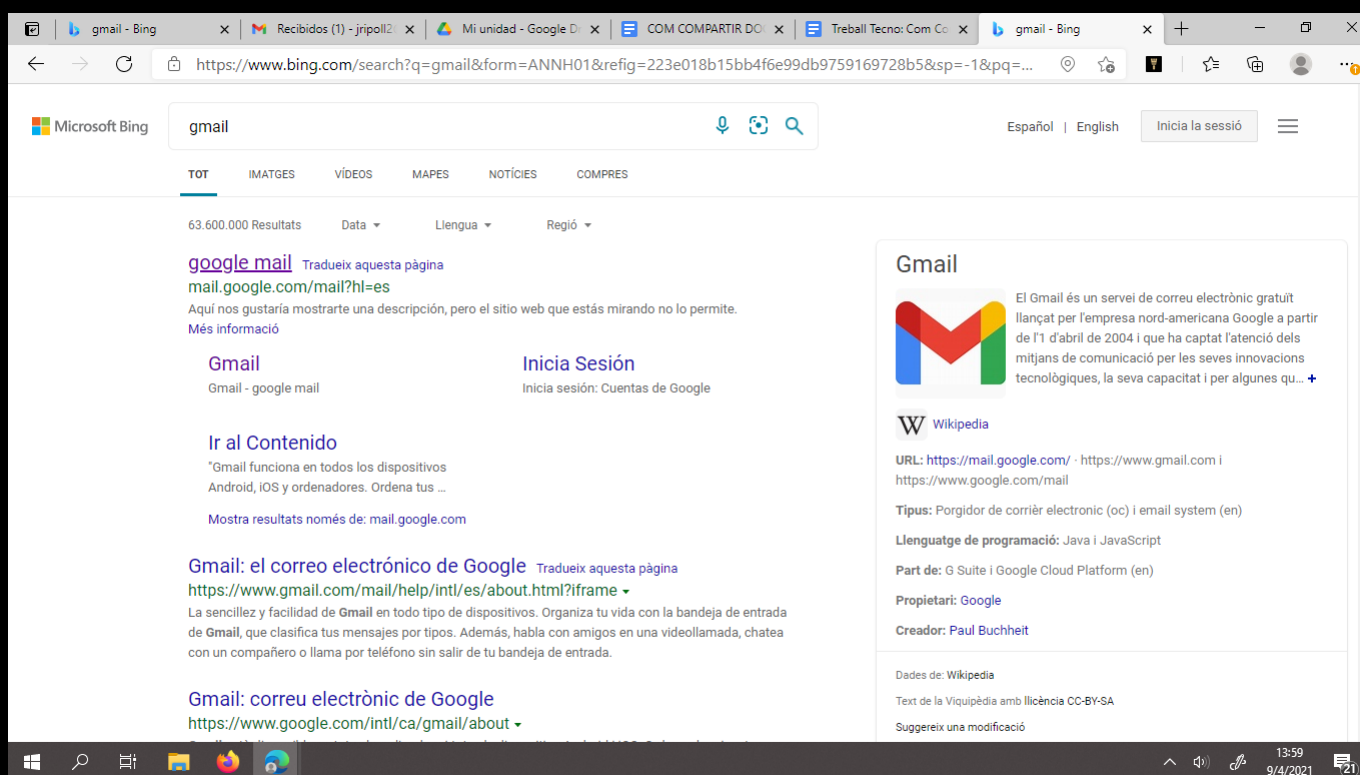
gmail - Bing | Recibidos (1) - jripoll2( | Mi unidad - Google D | COM COMPARTIR DO | Treball Tecno: Com Co | gmail - Bing

https://www.bing.com/search?q=gmail&form=ANNH01&refig=223e018b15bb4f6e99db9759169728b5&sp=-1&pq=...

Microsoft Bing

gmail

Español | English

Inicia la sessió

TOT IMATGES VÍDEOS MAPES NOTÍCIES COMPRES

63.600.000 Resultats Data Llengua Regió

google mail Tradueix aquesta pàgina
mail.google.com/mail?hl=es
Aquí nos gustaría mostrarte una descripción, pero el sitio web que estás mirando no lo permite.
Més informació

Gmail
Gmail - google mail

Inicia Sesión
Inicia sesión: Cuentas de Google

Ir al Contenido
"Gmail funciona en todos los dispositivos Android, iOS y ordenadores. Ordena tus ...

Mostra resultats només de: mail.google.com

Gmail: el correo electrónico de Google Tradueix aquesta pàgina
https://www.gmail.com/mail/help/intl/es/about.html?iframe
La sencillez y facilidad de Gmail en todo tipo de dispositivos. Organiza tu vida con la bandeja de entrada de Gmail, que clasifica tus mensajes por tipos. Además, habla con amigos en una videollamada, chatea con un compañero o llama por teléfono sin salir de tu bandeja de entrada.

Gmail: correu electrònic de Google
https://www.google.com/intl/ca/gmail/about

Gmail

El Gmail és un servei de correu electrònic gratuït llançat per l'empresa nord-americana Google a partir de l'1 d'abril de 2004 i que ha captat l'atenció dels mitjans de comunicació per les seves innovacions tecnològiques, la seva capacitat i per algunes qu... +

Wikipedia

URL: https://mail.google.com/ · https://www.gmail.com i https://www.google.com/mail

Tipus: Porgidor de corrièr electronic (oc) i email system (en)

Llenguatge de programació: Java i JavaScript

Part de: G Suite i Google Cloud Platform (en)

Propietari: Google

Creador: Paul Buchheit

Dades de: Wikipedia

Text de la Viquipèdia amb llicència CC-BY-SA

Suggereix una modificació

13:59
9/4/2021
21